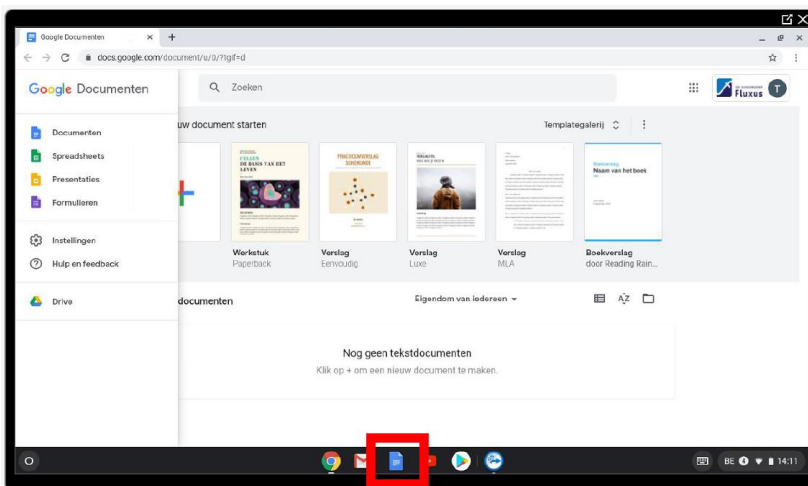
Google Documenten ×
docs.google.com/document/u/0/?tgif=d

Google Documenten

Documenten
Spreadsheets
Presentaties
Formulieren

Instellingen
Hulp en feedback

Drive

Zoeken

Fluxus T

uw document starten

Templategalerij

CELLEN DE BASIS VAN HET LEVEN

PROEFVERSLAG SCHEIKUNDE

Boekverslag
Naam van het boek

Werkstuk
Paperback

Verslag
Eenvoudig

Verslag
Luxe

Verslag
MLA

Boekverslag
door Reading Rain...

documenten

Eigendom van iedereen

Nog geen tekstdocumenten
Klik op + om een nieuw document te maken.

BE 14:11